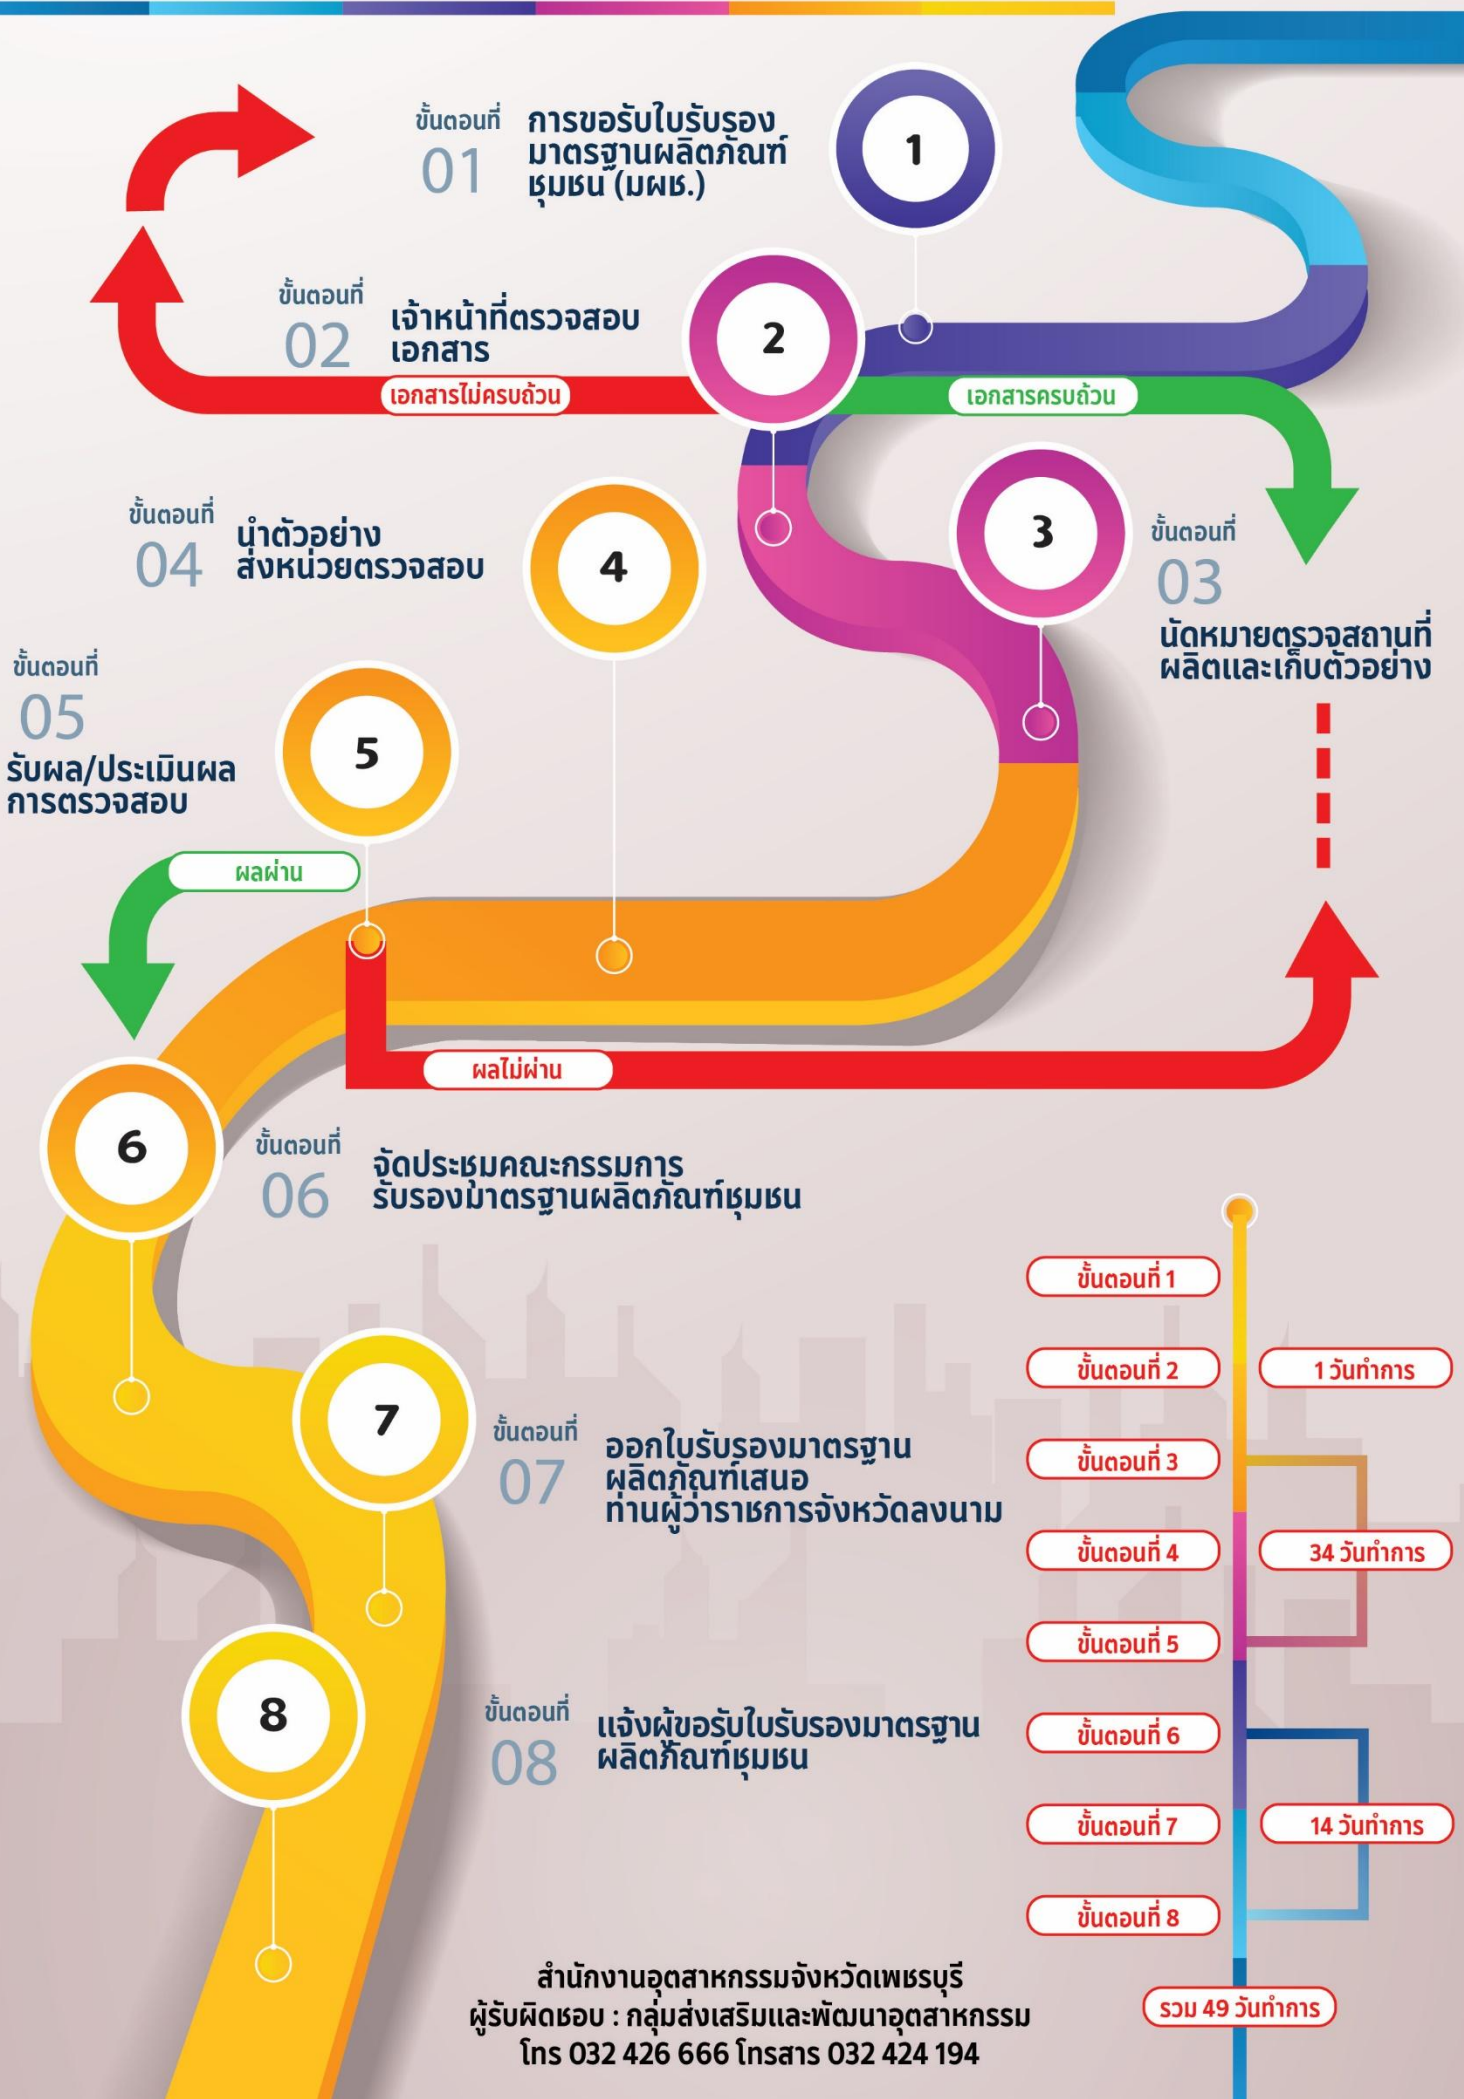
ขั้นตอนที่ 01 การขอรับใบรับรองมาตรฐานผลิตภัณฑ์ชุมชน (มผช.)

1

ขั้นตอนที่ 02 เจ้าหน้าที่ตรวจสอบเอกสาร

2

เอกสารไม่ครบถ้วน

เอกสารครบถ้วน

ขั้นตอนที่ 04 นำตัวอย่างส่งหน่วยตรวจสอบ

4

3

ขั้นตอนที่ 03 นัดหมายตรวจสถานที่ผลิตและเก็บตัวอย่าง

ขั้นตอนที่ 05 รับผล/ประเมินผลการตรวจสอบ

5

ผลผ่าน

ผลไม่ผ่าน

6

ขั้นตอนที่ 06 จัดประชุมคณะกรรมการรับรองมาตรฐานผลิตภัณฑ์ชุมชน

7

ขั้นตอนที่ 07 ออกใบรับรองมาตรฐานผลิตภัณฑ์เสนอท่านผู้ว่าราชการจังหวัดลงนาม

8

ขั้นตอนที่ 08 แจ้งผู้ขอรับใบรับรองมาตรฐานผลิตภัณฑ์ชุมชน

ขั้นตอนที่ 1
ขั้นตอนที่ 2
1 วันทำการ
ขั้นตอนที่ 3
ขั้นตอนที่ 4
34 วันทำการ
ขั้นตอนที่ 5
ขั้นตอนที่ 6
ขั้นตอนที่ 7
14 วันทำการ
ขั้นตอนที่ 8
รวม 49 วันทำการ

สำนักงานอุตสาหกรรมจังหวัดเพชรบุรี
ผู้รับผิดชอบ : กลุ่มส่งเสริมและพัฒนาอุตสาหกรรม
โทร 032 426 666 โทรสาร 032 424 194